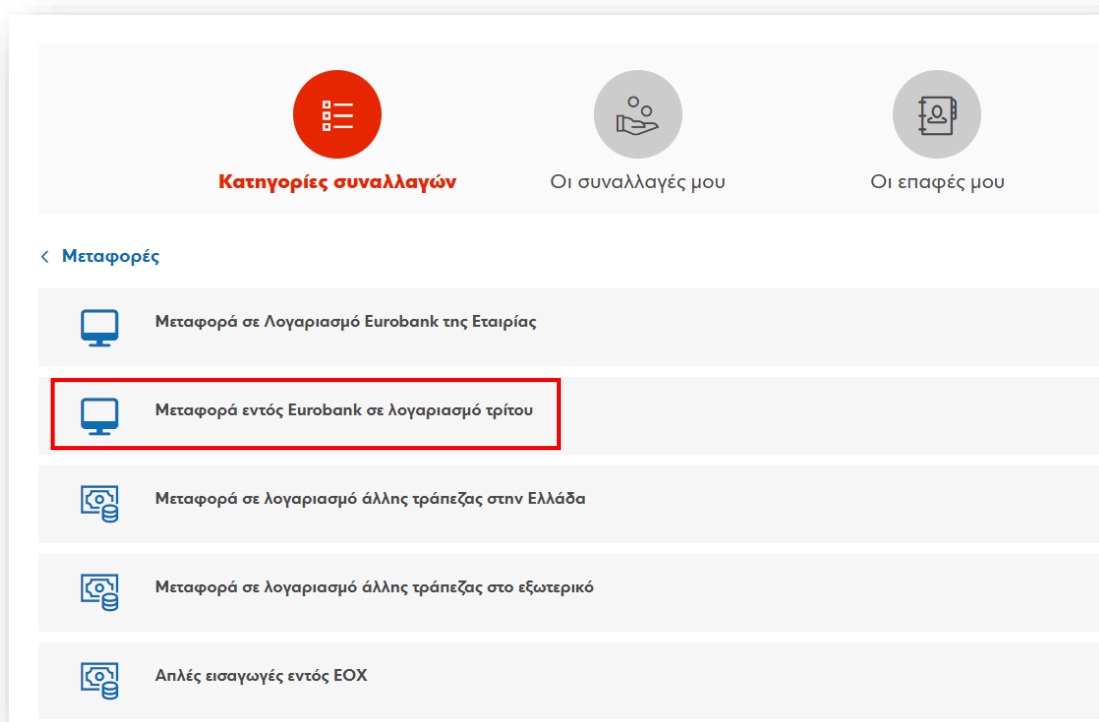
Κατηγορίες συναλλαγών

Οι συναλλαγές μου

Οι επαφές μου

< Μεταφορές

Μεταφορά σε Λογαριασμό Eurobank της Εταιρίας

Μεταφορά εντός Eurobank σε λογαριασμό τρίτου

Μεταφορά σε λογαριασμό άλλης τράπεζας στην Ελλάδα

Μεταφορά σε λογαριασμό άλλης τράπεζας στο εξωτερικό

Απλές εισαγωγές εντός ΕΟΧ